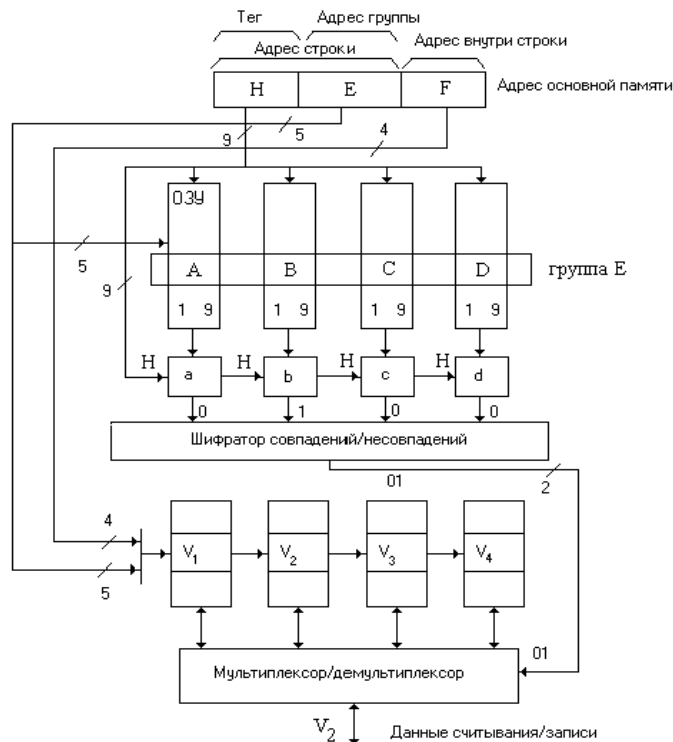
Тег
Адрес группы
Адрес строки
Адрес внутри строки
H
E
F
Адрес основной памяти
9
5
4
ОЗУ
5
A
B
C
D
группа E
9
1 9
1 9
1 9
1 9
H
a
H
b
H
c
H
d
0
1
0
0
Шифратор совпадений/несовпадений
01
2
4
5
$V_1$
$V_2$
$V_3$
$V_4$
01
Мультиплексор/демультиплексор
$V_2$
Данные считывания/записи